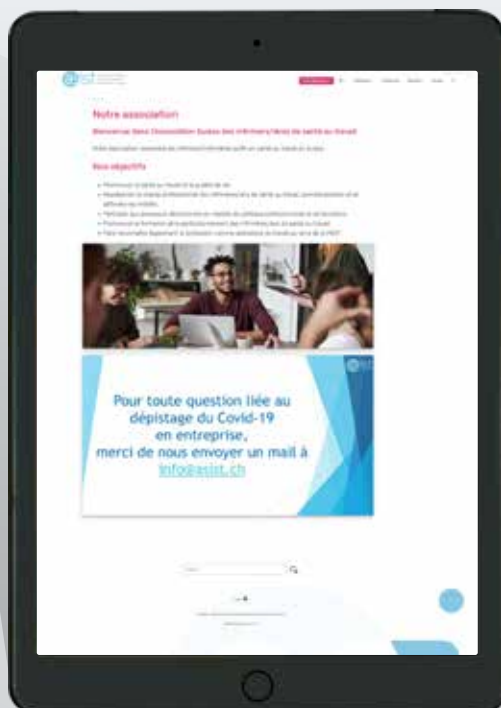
asist

Notre association

Bienvenue dans l'Association Suisse des Infirmiers/ères de santé au travail

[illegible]

Nos objectifs

- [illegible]
- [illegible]
- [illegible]
- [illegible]
- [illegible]

asist

Pour toute question liée au dépistage du Covid-19 en entreprise, merci de nous envoyer un mail à info@asist.ch